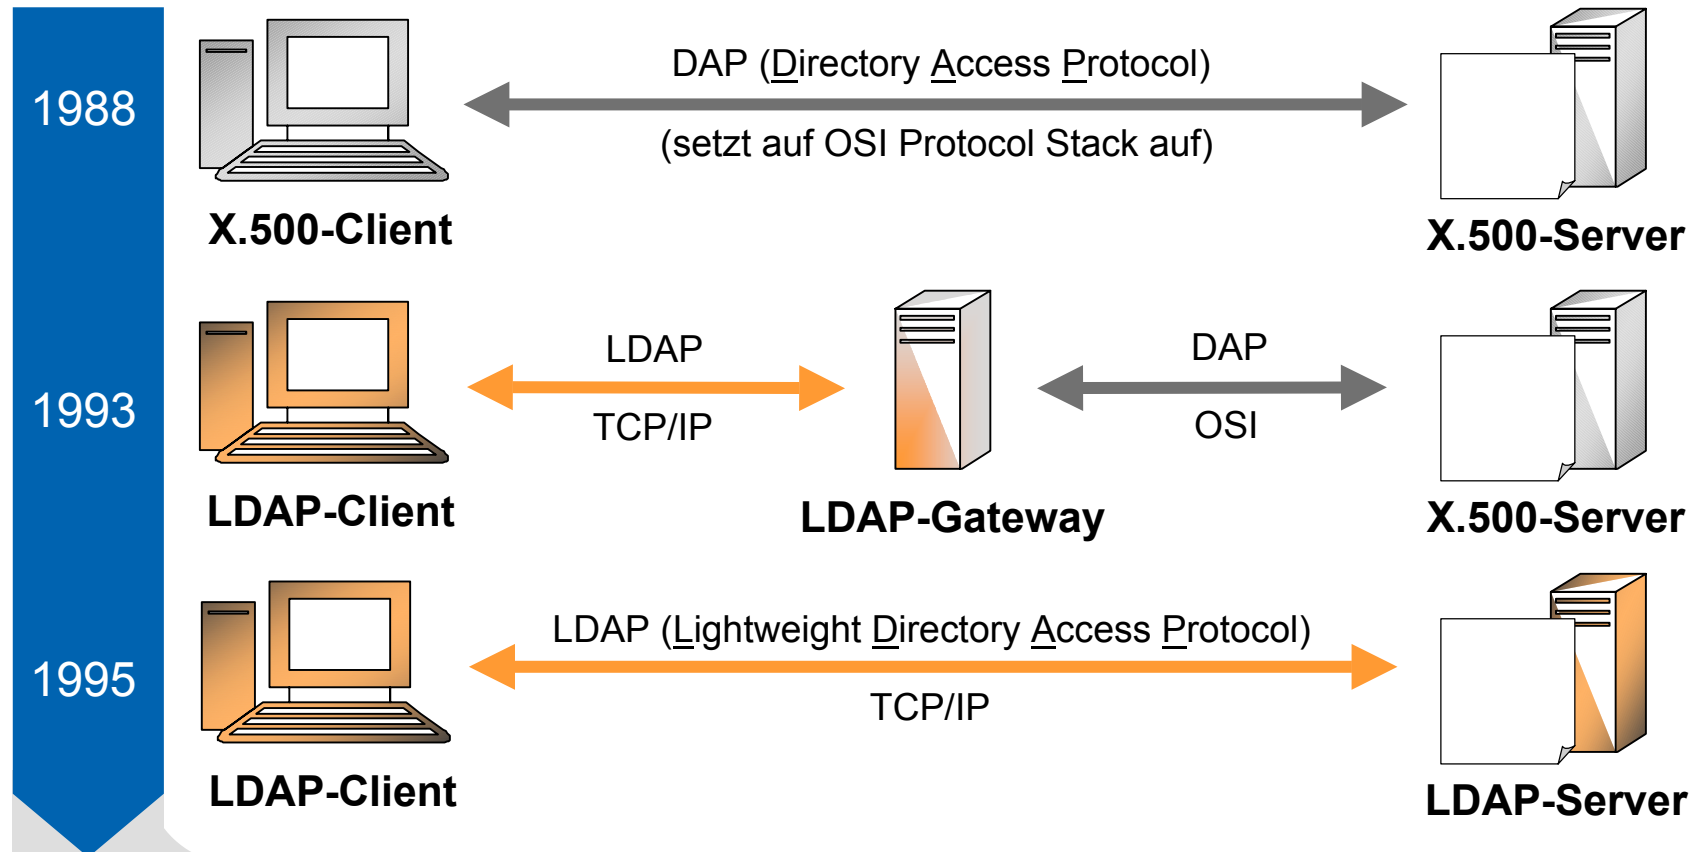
1988

DAP (Directory Access Protocol)

(setzt auf OSI Protocol Stack auf)

X.500-Client

X.500-Server

1993

LDAP

TCP/IP

DAP

OSI

LDAP-Client

LDAP-Gateway

X.500-Server

1995

LDAP (Lightweight Directory Access Protocol)

TCP/IP

LDAP-Client

LDAP-Server